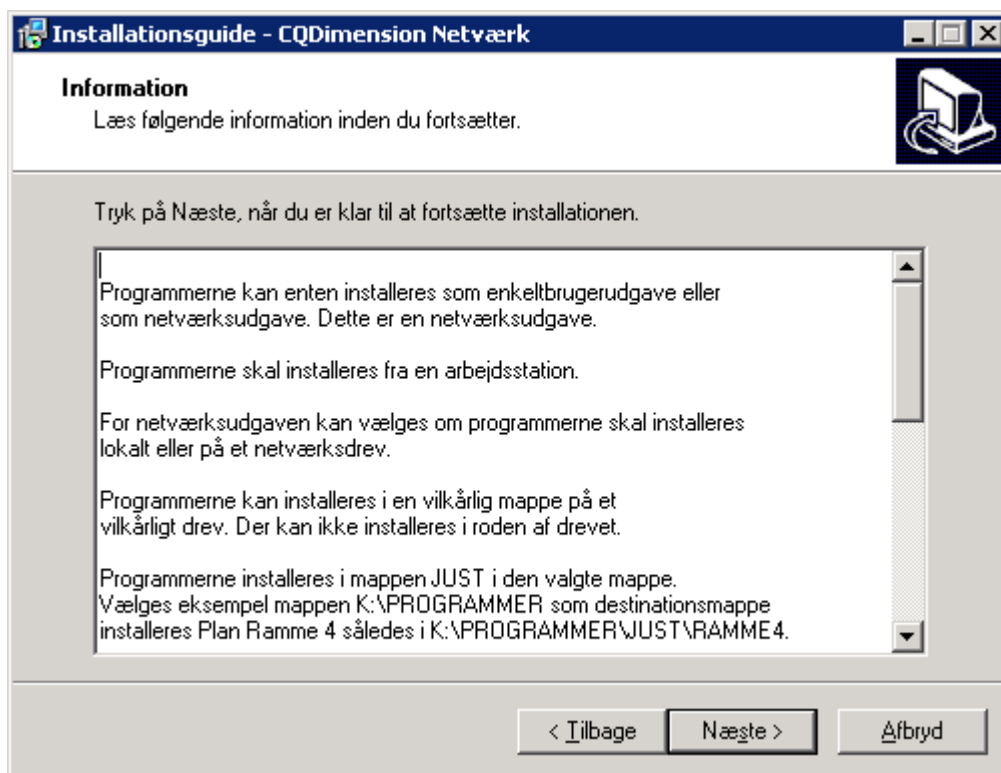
Installationsguide - CQDimension Netværk

Information
Læs følgende information inden du fortsætter.

Tryk på Næste, når du er klar til at fortsætte installationen.

Programmerne kan enten installeres som enkeltbrugerudgave eller som netværksudgave. Dette er en netværksudgave.

Programmerne skal installeres fra en arbejdsstation.

For netværksudgaven kan vælges om programmerne skal installeres lokalt eller på et netværksdrev.

Programmerne kan installeres i en vilkårlig mappe på et vilkårligt drev. Der kan ikke installeres i roden af drevet.

Programmerne installeres i mappen JUST i den valgte mappe. Vælges eksempel mappen K:\PROGRAMMER som destinationsmappe installeres Plan Ramme 4 således i K:\PROGRAMMER\JUST\RAMME4.

< Tilbage Næste > Afbryd